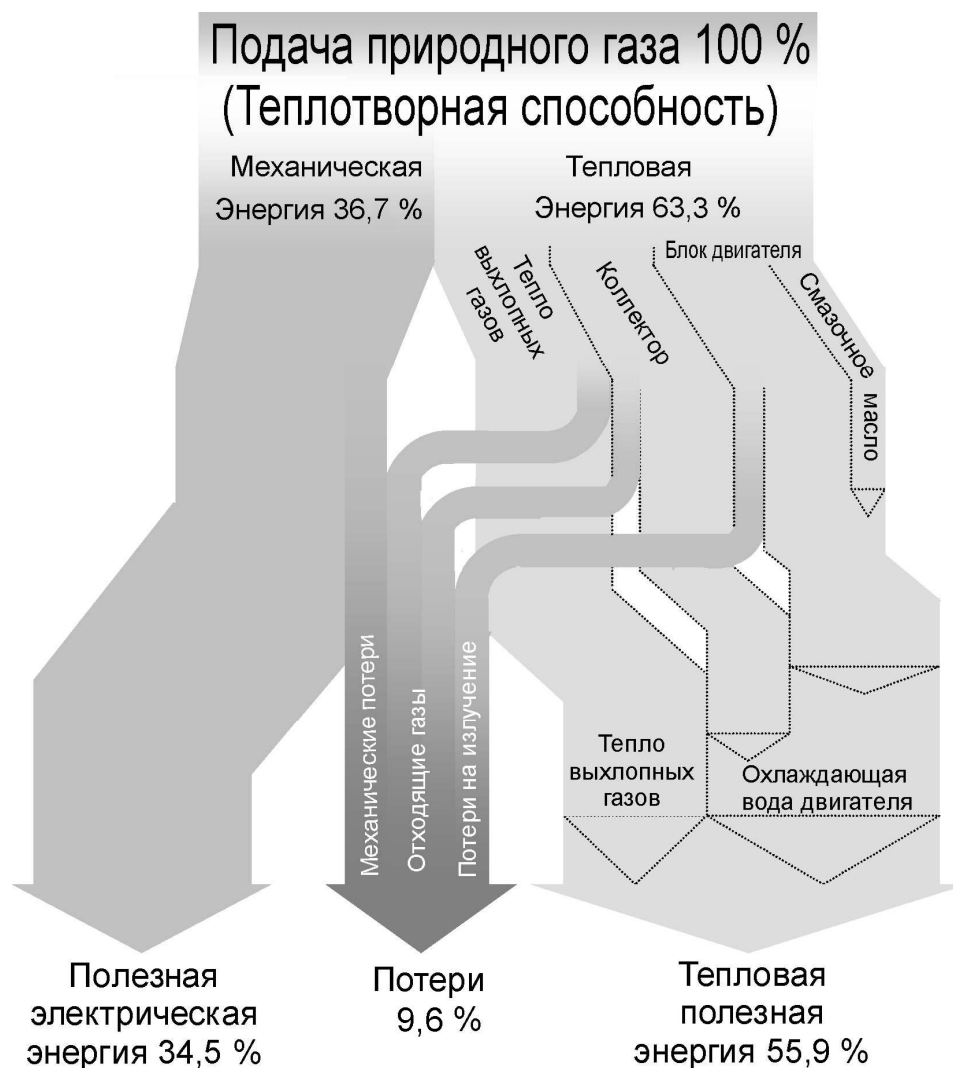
Подача природного газа 100 %
(Теплотворная способность)

Механическая
Энергия 36,7 %

Тепловая
Энергия 63,3 %

Тепло выхлопных газов

Коллектор

Блок двигателя

Смазочное масло

Механические потери

Отходящие газы

Потери на излучение

Тепло выхлопных газов

Охлаждающая вода двигателя

Полезная электрическая энергия 34,5 %

Потери
9,6 %

Тепловая полезная энергия 55,9 %